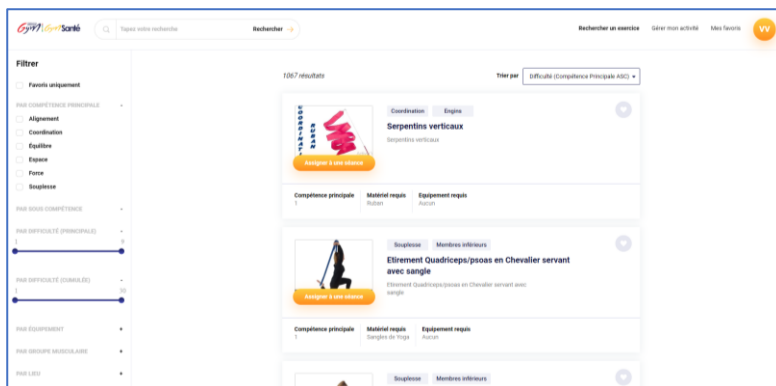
Gym Santé

Tapez votre recherche

Rechercher →

Rechercher un exercice

Gérer mon activité

Mes favoris

VV

Filtrer

Favoris uniquement

PAR COMPÉTENCE PRINCIPALE

Alignement

Coordination

Équilibre

Espace

Force

Souplesse

PAR SOUS COMPÉTENCE

PAR DIFFICULTÉ (PRINCIPALE)

1

5

PAR DIFFICULTÉ (CUMULÉE)

1

20

PAR ÉQUIPEMENT

PAR GROUPE MUSCULAIRE

PAR LIEU

1067 résultats

Trier par

Difficulté (Compétence Principale ASC)

COORDINATION RUBAN

Assigner à une séance

Coordination

Engins

Serpentins verticaux

Serpentins verticaux

Compétence principale
1

Matériel requis
Ruban

Équipement requis
Aucun

Assigner à une séance

Souplesse

Membres inférieurs

Etirement Quadriceps/psoas en Chevalier servant avec sangle

Etirement Quadriceps/psoas en Chevalier servant avec sangle

Compétence principale
1

Matériel requis
Sangles de Yoga

Équipement requis
Aucun

Souplesse

Membres inférieurs